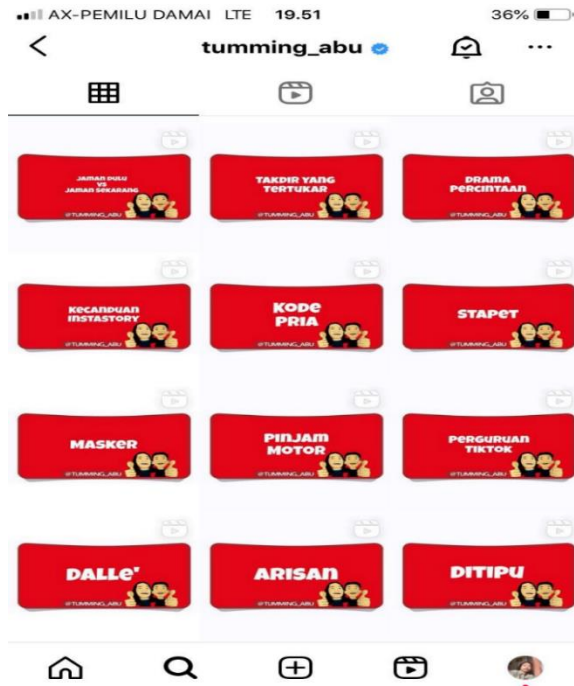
AX-PEMILU DAMAI LTE 19.51 36%

tumming_abu

JAMAN DULU VS JAMAN SEKARANG
@TUMMING_ABU

TAKDIR YANG TERTUKAR
@TUMMING_ABU

DRAMA PERCINTAAN
@TUMMING_ABU

KECANDUAN INSTASTORY
@TUMMING_ABU

KODE PRIA
@TUMMING_ABU

STAPET
@TUMMING_ABU

MASKER
@TUMMING_ABU

PINJAM MOTOR
@TUMMING_ABU

PERGURUAN TIKTOK
@TUMMING_ABU

DALLE'
@TUMMING_ABU

ARISAN
@TUMMING_ABU

DITIPU
@TUMMING_ABU